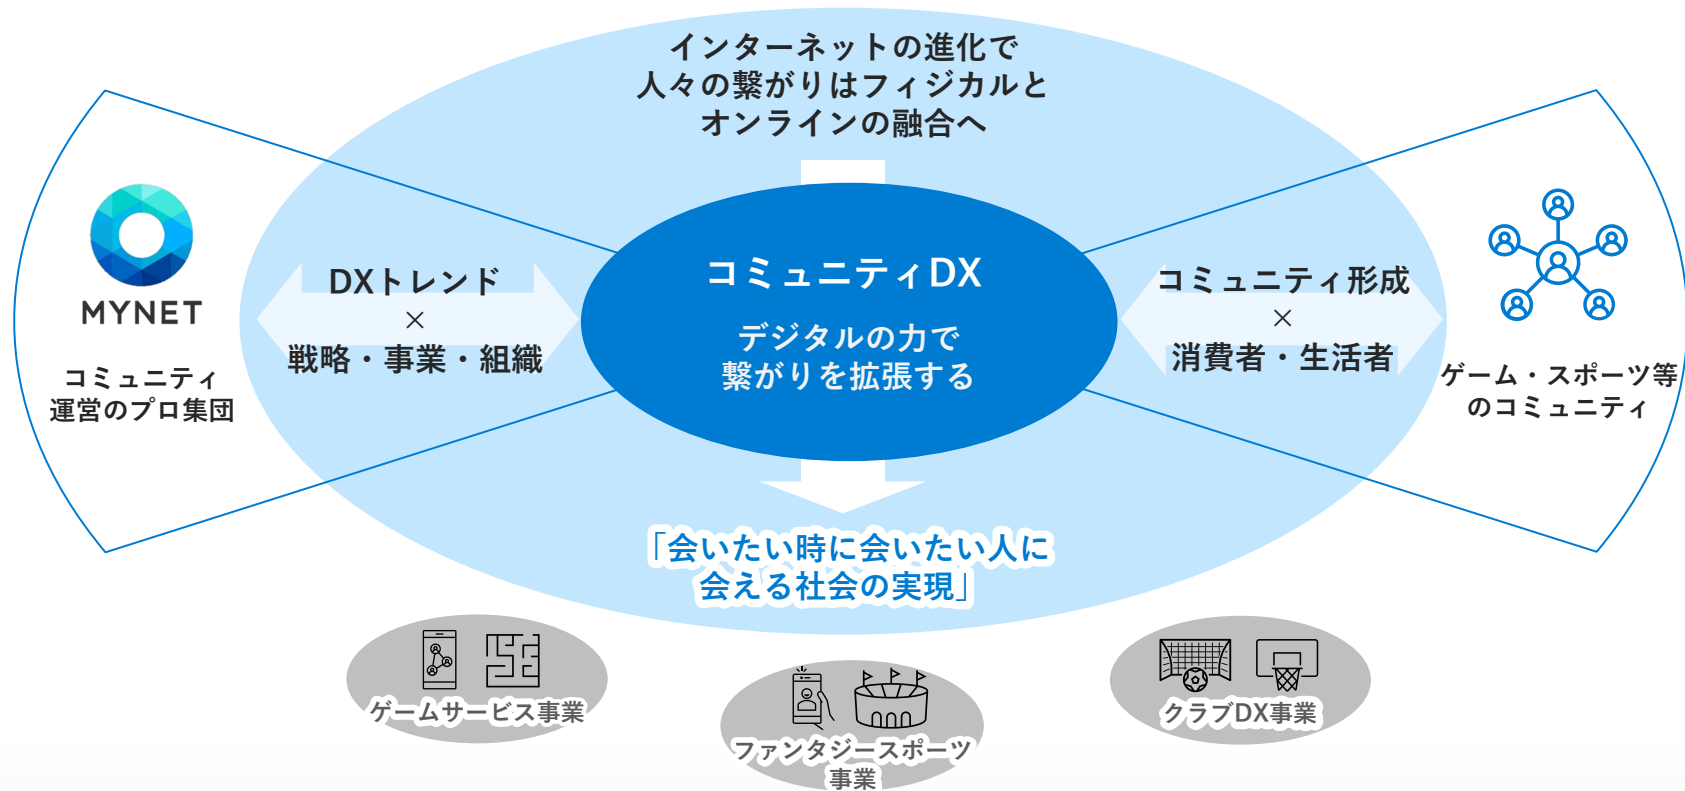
インターネットの進化で
人々の繋がりはフィジカルと
オンラインの融合へ

MYNET

コミュニティ
運営のプロ集団

DXトレンド
×
戦略・事業・組織

コミュニティDX

デジタルの力で
繋がりを拡張する

コミュニティ形成
×
消費者・生活者

ゲーム・スポーツ等
のコミュニティ

「会いたい時に会いたい人に
会える社会の実現」

ゲームサービス事業

ファンタジースポーツ
事業

クラブDX事業